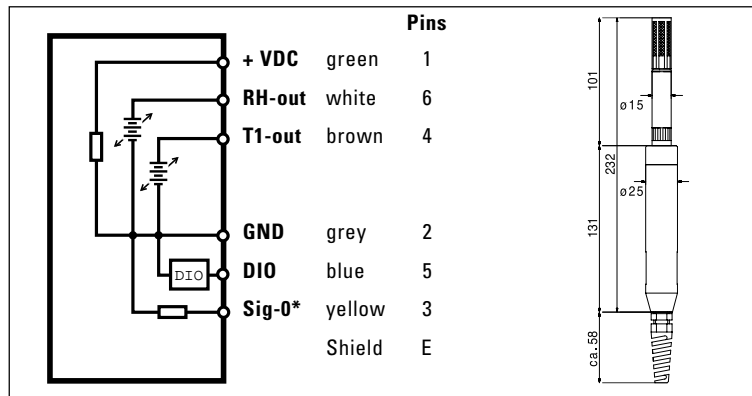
Pins

| | | |
|---|---|---|
| + VDC | green | 1 |
| RH-out | white | 6 |
| T1-out | brown | 4 |
| GND | grey | 2 |
| DIO | blue | 5 |
| Sig-0* | yellow | 3 |
| | Shield | E |

DIO

101
ø15
232
ø25
131
ca.58